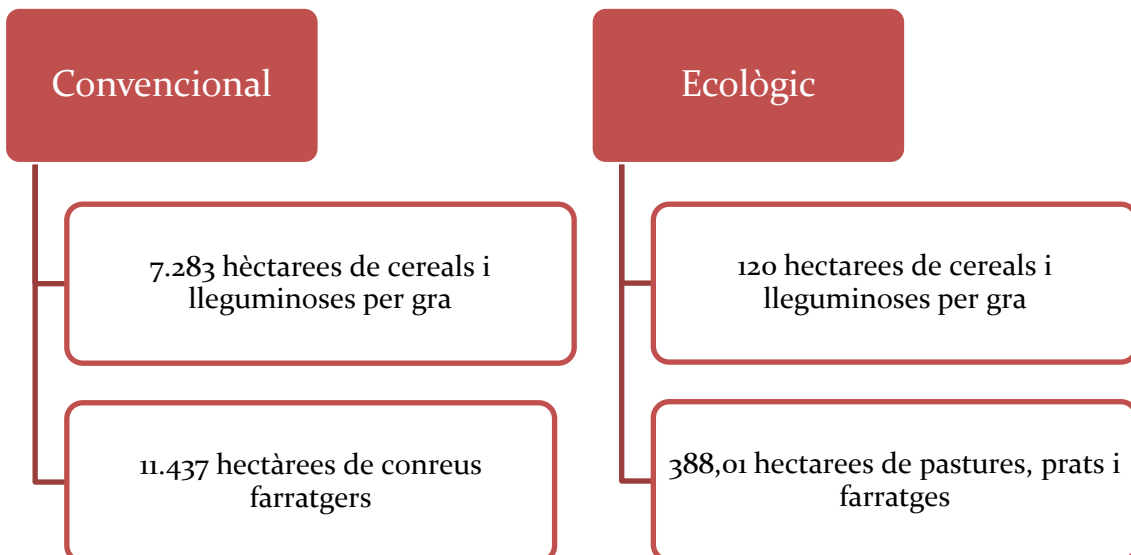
Convencional

7.283 hèctarees de cereals i lleguminoses per gra

11.437 hectàrees de conreus farratgers

Ecològic

120 hectarees de cereals i lleguminoses per gra

388,01 hectarees de pastures, prats i farratges